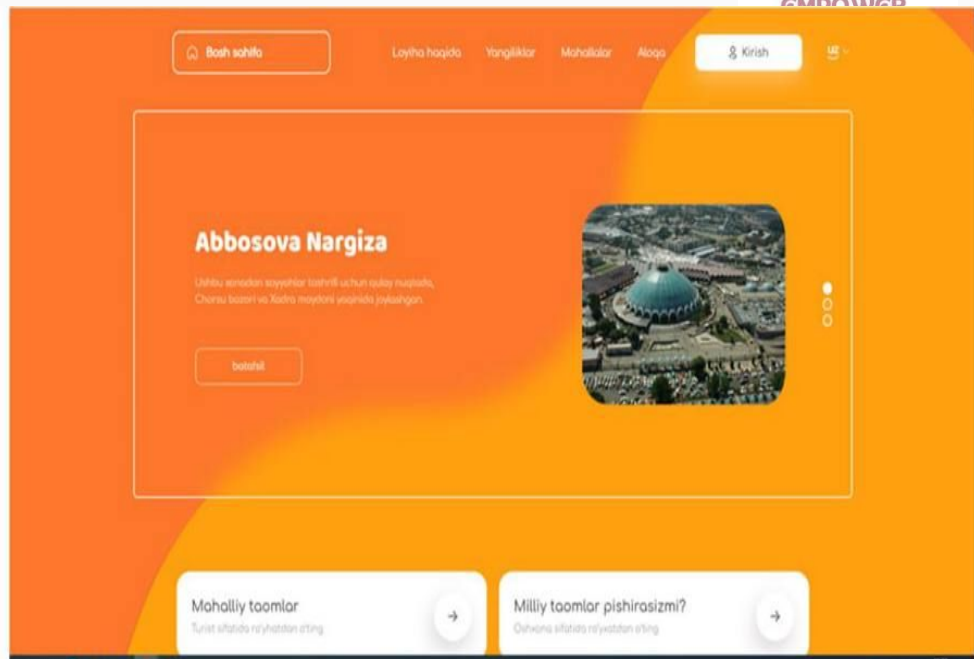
EMPOWER

Bosh sahifa

Loyiha haqida Yangiliklar Mahallalar Aloqa

Kirish

UZ

Abbosova Nargiza

Ushbu xonadon sayyohlar tashrifi uchun qulay nuqtada, Chorsu bozori va Xadra maydoni yaqinida joylashgan.

batafsil

Mahalliy taomlar

Turist sifatida ro'yxatdan o'ting

Milliy taomlar pishirasizmi?

Oshxona sifatida ro'yxatdan o'ting